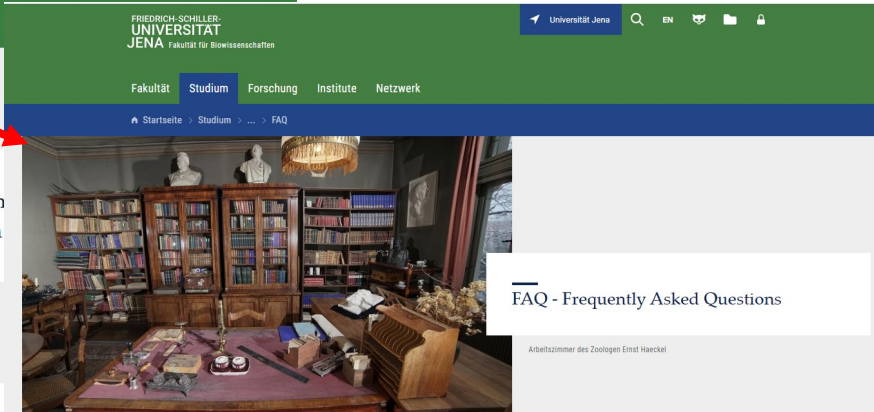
FRIEDRICH-SCHILLER-
UNIVERSITÄT
JENA Fakultät für Biowissenschaften

Universität Jena EN

Fakultät Studium Forschung Institute Netzwerk

Startseite > Studium > ... > FAQ

FAQ - Frequently Asked Questions

Arbeitszimmer des Zoologen Ernst Haeckel